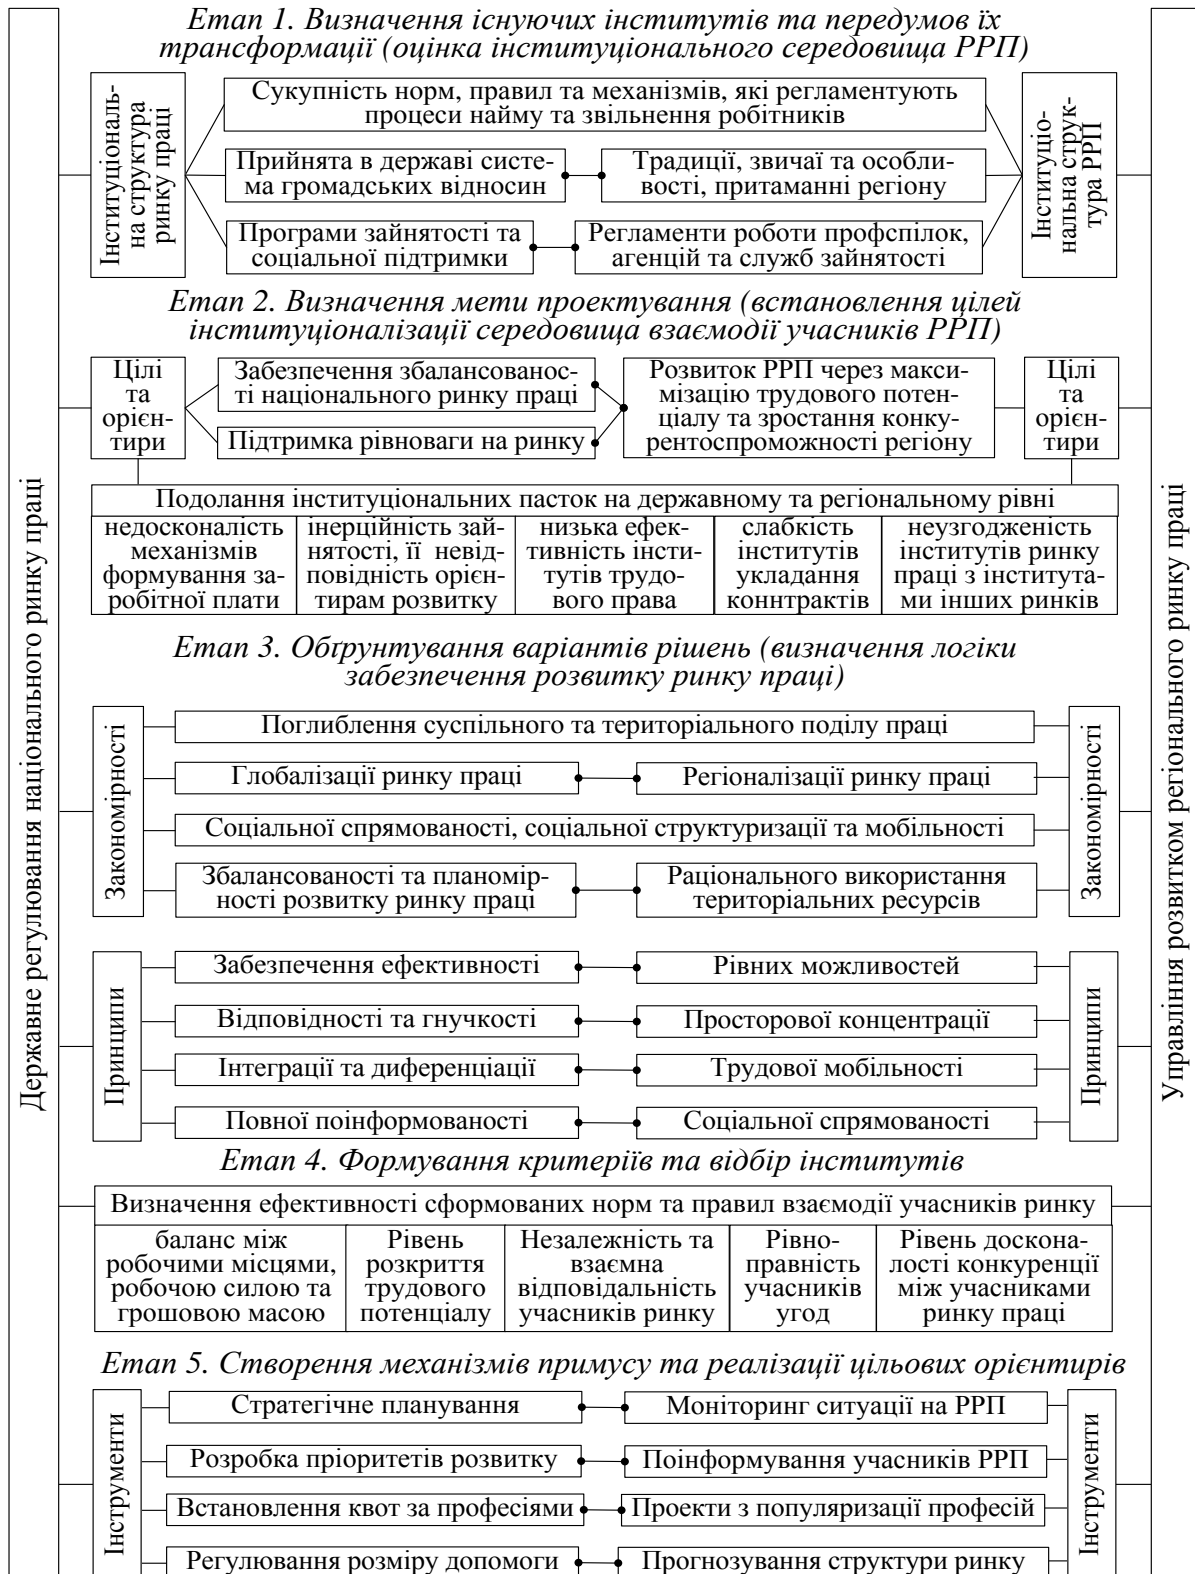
Державне регулювання національного ринку праці

Етап 1. Визначення існуючих інститутів та передумов їх трансформації (оцінка інституціонального середовища РРП)

Інституціональна структура ринку праці

Сукупність норм, правил та механізмів, які регламентують процеси найму та звільнення робітників

Прийнята в державі система громадських відносин

Традиції, звичаї та особливості, притаманні регіону

Програми зайнятості та соціальної підтримки

Регламенти роботи профспілок, агенцій та служб зайнятості

Інституціональна структура РРП

Етап 2. Визначення мети проектування (встановлення цілей інституціоналізації середовища взаємодії учасників РРП)

Цілі та орієнтири

Забезпечення збалансованості національного ринку праці

Підтримка рівноваги на ринку

Розвиток РРП через максимізацію трудового потенціалу та зростання конкурентоспроможності регіону

Цілі та орієнтири

Подолання інституціональних пасток на державному та регіональному рівні

| недосконалість механізмів формування заробітної плати | інерційність зайнятості, її невідповідність орієнтирам розвитку | низька ефективність інститутів трудового права | слабкість інститутів укладання коннтрактів | неузгодженість інститутів ринку праці з інститутами інших ринків |
|---|---|---|---|---|

Етап 3. Обґрунтування варіантів рішень (визначення логіки забезпечення розвитку ринку праці)

Закономірності

Поглиблення суспільного та територіального поділу праці

Глобалізації ринку праці

Регіоналізації ринку праці

Соціальної спрямованості, соціальної структуризації та мобільності

Збалансованості та пропорційності розвитку ринку праці

Раціонального використання територіальних ресурсів

Закономірності

Принципи

Забезпечення ефективності

Рівних можливостей

Відповідності та гнучкості

Просторової концентрації

Інтеграції та диференціації

Трудової мобільності

Повної поінформованості

Соціальної спрямованості

Принципи

Етап 4. Формування критеріїв та відбір інститутів

Визначення ефективності сформованих норм та правил взаємодії учасників ринку

| баланс між робочими місцями, робочою силою та грошовою масою | Рівень розкриття трудового потенціалу | Незалежність та взаємна відповідальність учасників ринку | Рівноправність учасників угод | Рівень досконалості конкуренції між учасниками ринку праці |
|---|---|---|---|---|

Етап 5. Створення механізмів примусу та реалізації цільових орієнтирів

Інструменти

Стратегічне планування

Моніторинг ситуації на РРП

Розробка пріоритетів розвитку

Поінформування учасників РРП

Встановлення квот за професіями

Проекти з популяризації професій

Регулювання розміру допомоги

Прогнозування структури ринку

Інструменти

Управління розвитком регіонального ринку праці